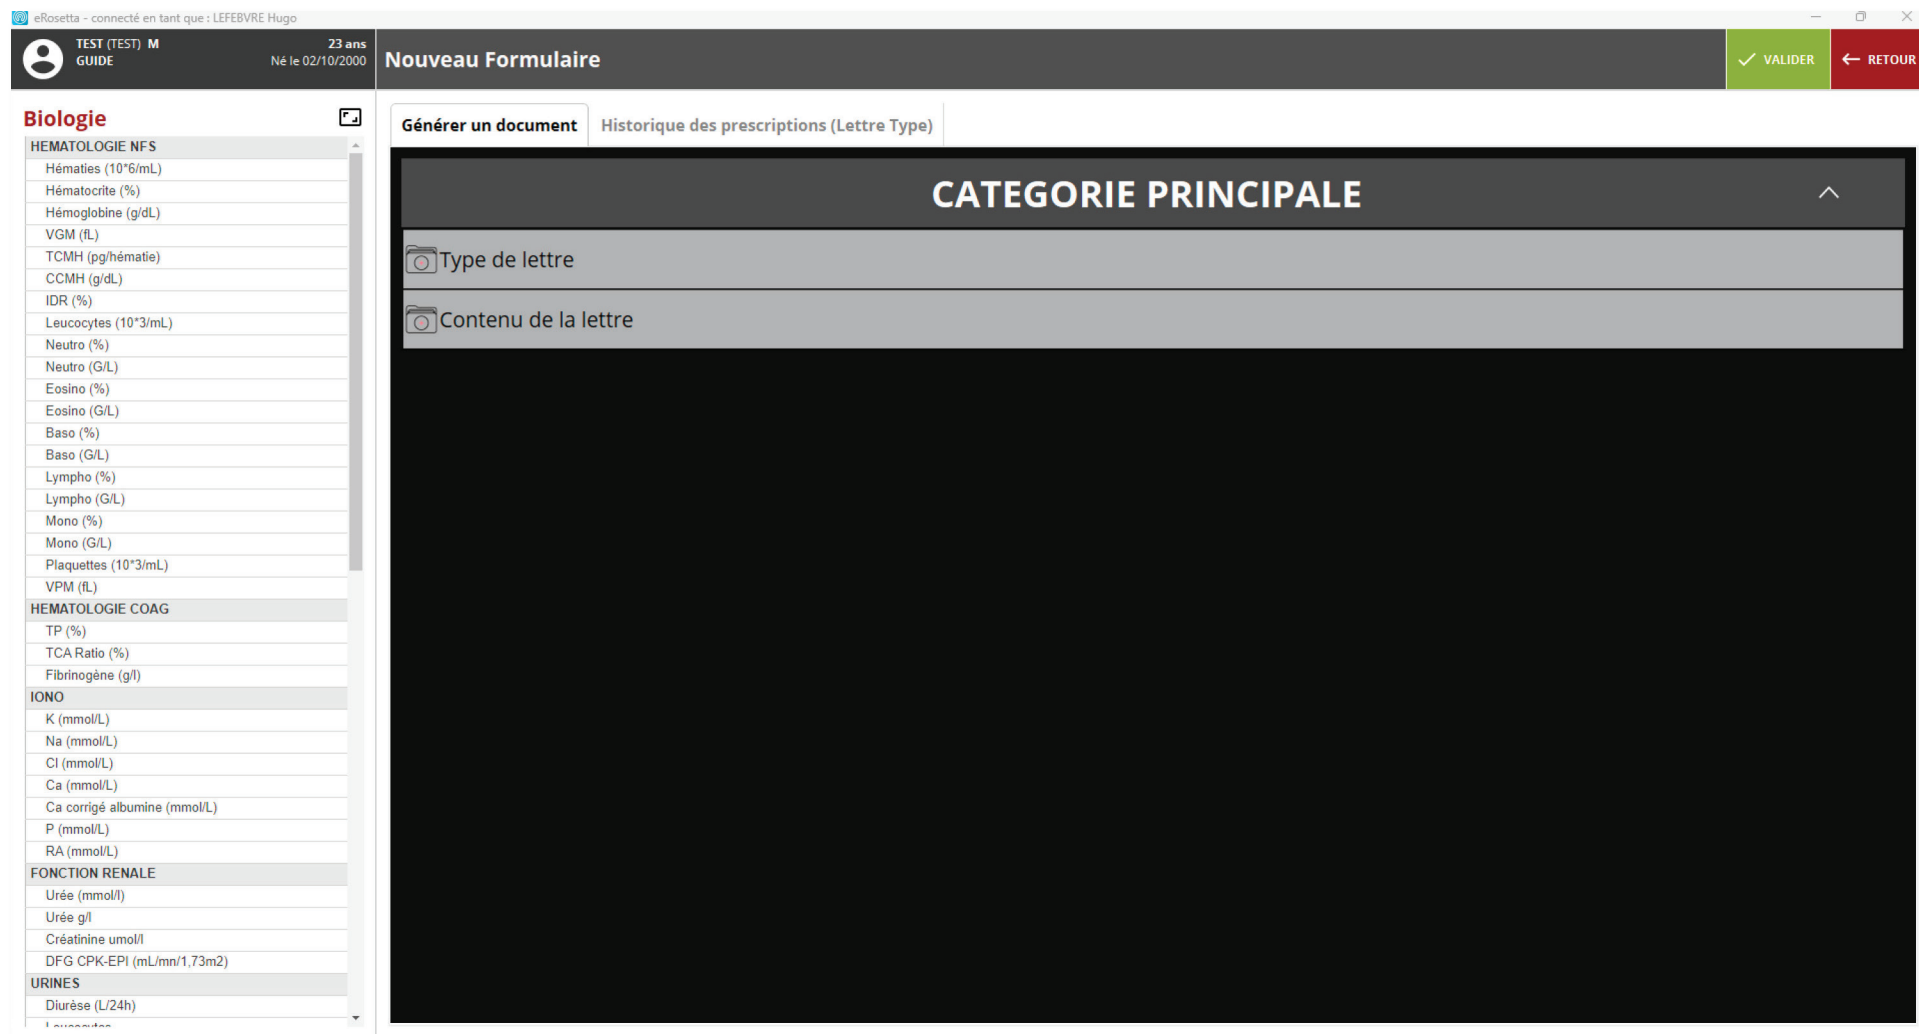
eRosetta - connecté en tant que : LEFEBVRE Hugo

TEST (TEST) M
GUIDE
23 ans
Né le 02/10/2000

Nouveau Formulaire

VALIDER
RETOUR

Biologie

HEMATOLOGIE NFS
Hématies (10^6/mL)
Hématocrite (%)
Hémoglobine (g/dL)
VGM (fL)
TCMH (pg/hématie)
CCMH (g/dL)
IDR (%)
Leucocytes (10^3/mL)
Neutro (%)
Neutro (G/L)
Eosino (%)
Eosino (G/L)
Baso (%)
Baso (G/L)
Lympho (%)
Lympho (G/L)
Mono (%)
Mono (G/L)
Plaquettes (10^3/mL)
VPM (fL)
HEMATOLOGIE COAG
TP (%)
TCA Ratio (%)
Fibrinogène (g/l)
IONO
K (mmol/L)
Na (mmol/L)
Cl (mmol/L)
Ca (mmol/L)
Ca corrigé albumine (mmol/L)
P (mmol/L)
RA (mmol/L)
FONCTION RENALE
Urée (mmol/l)
Urée g/l
Créatinine umol/l
DFG CPK-EPI (mL/mn/1,73m2)
URINES
Diurèse (L/24h)
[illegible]

Générer un document
Historique des prescriptions (Lettre Type)

CATEGORIE PRINCIPALE

Type de lettre

Contenu de la lettre